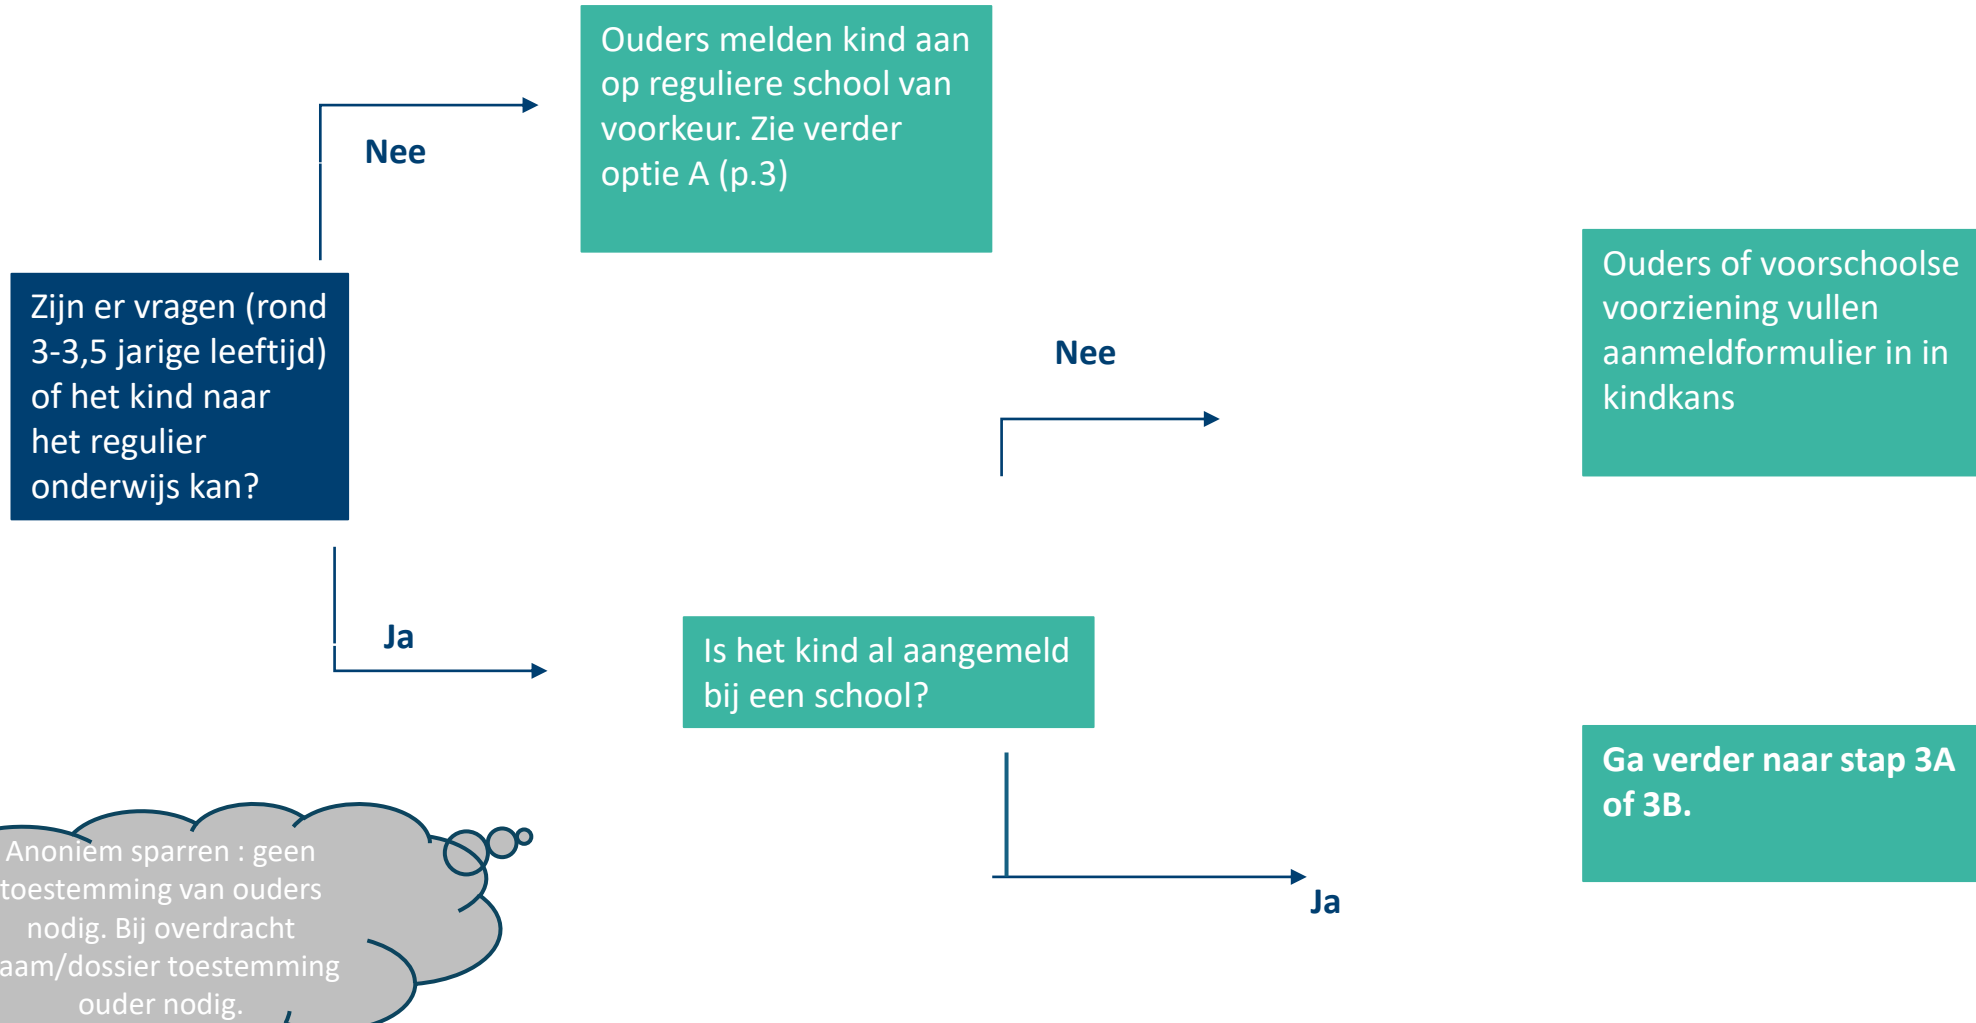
Ouders melden kind aan op reguliere school van voorkeur. Zie verder optie A (p.3)

Nee

Zijn er vragen (rond 3-3,5 jarige leeftijd) of het kind naar het regulier onderwijs kan?

Nee

Ouders of voorschoolse voorziening vullen aanmeldformulier in in kindkans

Ja

Is het kind al aangemeld bij een school?

Ga verder naar stap 3A of 3B.

Anoniem sparren : geen toestemming van ouders nodig. Bij overdracht aam/dossier toestemming ouder nodig.

Ja